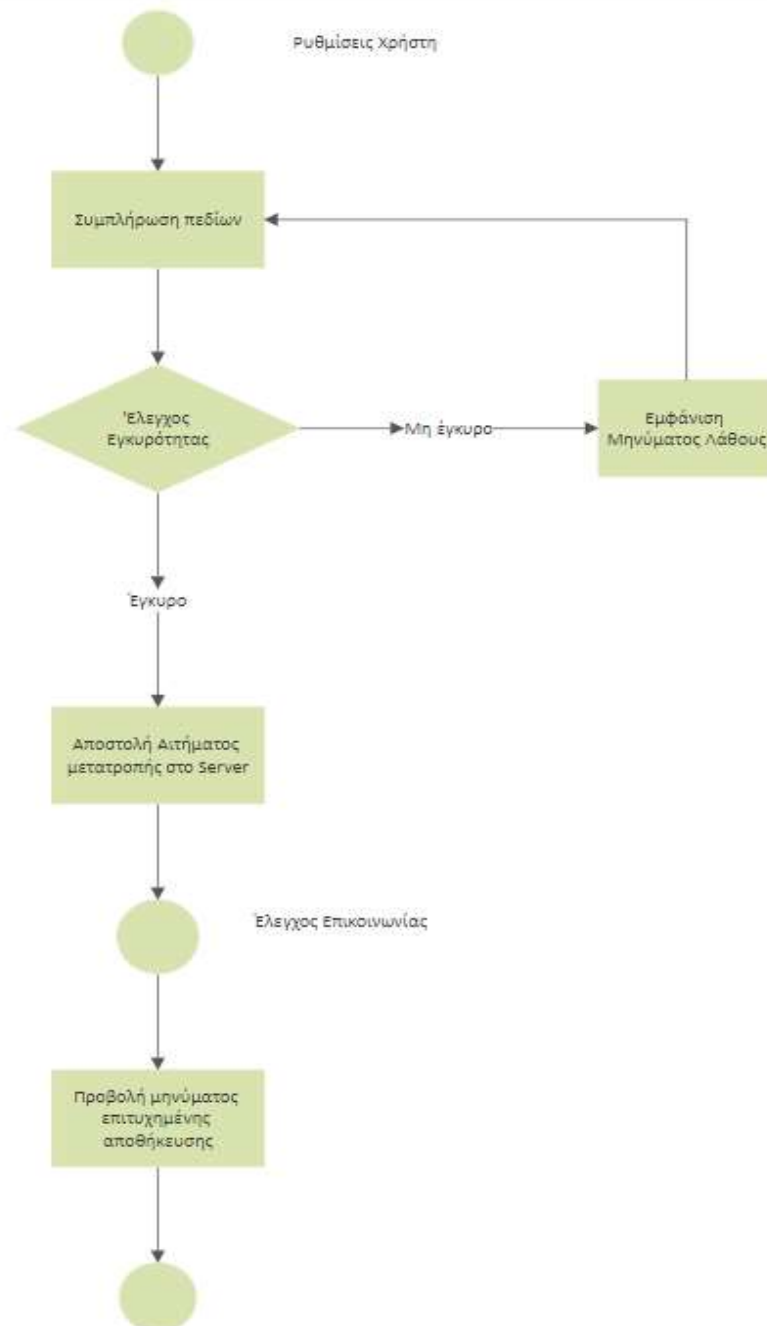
Ρυθμίσεις Χρήστη

Συμπλήρωση πεδίων

Έλεγχος Εγκυρότητας

Μη έγκυρο

Εμφάνιση Μηνύματος Λάθους

Έγκυρο

Αποστολή Αιτήματος μετατροπής στο Server

Έλεγχος Επικοινωνίας

Προβολή μηνύματος επιτυχημένης αποθήκευσης